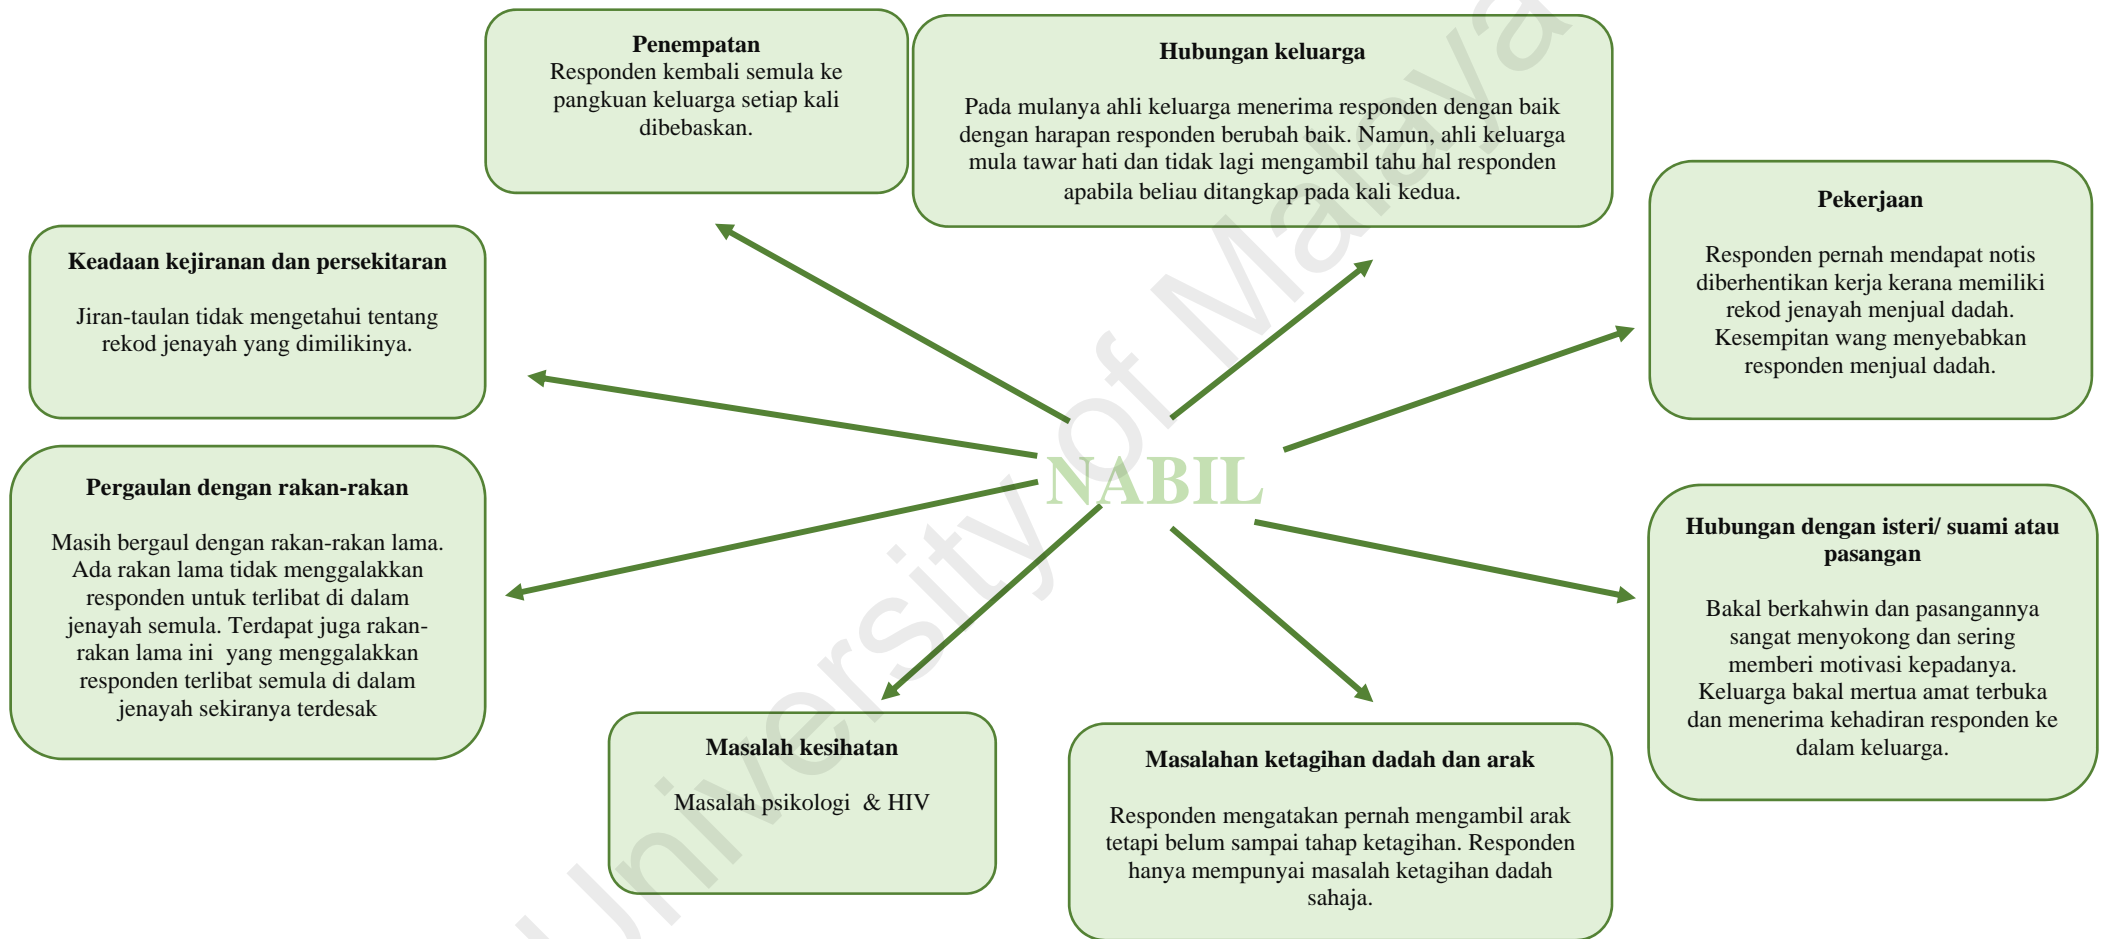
NABIL

**Penempatan**
Responden kembali semula ke pangkuan keluarga setiap kali dibebaskan.

**Hubungan keluarga**

Pada mulanya ahli keluarga menerima responden dengan baik dengan harapan responden berubah baik. Namun, ahli keluarga mula tawar hati dan tidak lagi mengambil tahu hal responden apabila beliau ditangkap pada kali kedua.

**Pekerjaan**

Responden pernah mendapat notis diberhentikan kerja kerana memiliki rekod jenayah menjual dadah. Kesempitan wang menyebabkan responden menjual dadah.

**Keadaan kejiranan dan persekitaran**

Jiran-taulan tidak mengetahui tentang rekod jenayah yang dimilikinya.

**Pergaulan dengan rakan-rakan**

Masih bergaul dengan rakan-rakan lama. Ada rakan lama tidak menggalakkan responden untuk terlibat di dalam jenayah semula. Terdapat juga rakan-rakan lama ini yang menggalakkan responden terlibat semula di dalam jenayah sekiranya terdesak

**Hubungan dengan isteri/ suami atau pasangan**

Bakal berkahwin dan pasangannya sangat menyokong dan sering memberi motivasi kepadanya. Keluarga bakal mertua amat terbuka dan menerima kehadiran responden ke dalam keluarga.

**Masalah kesihatan**

Masalah psikologi & HIV

**Masalahan ketagihan dadah dan arak**

Responden mengatakan pernah mengambil arak tetapi belum sampai tahap ketagihan. Responden hanya mempunyai masalah ketagihan dadah sahaja.

University of Malaya